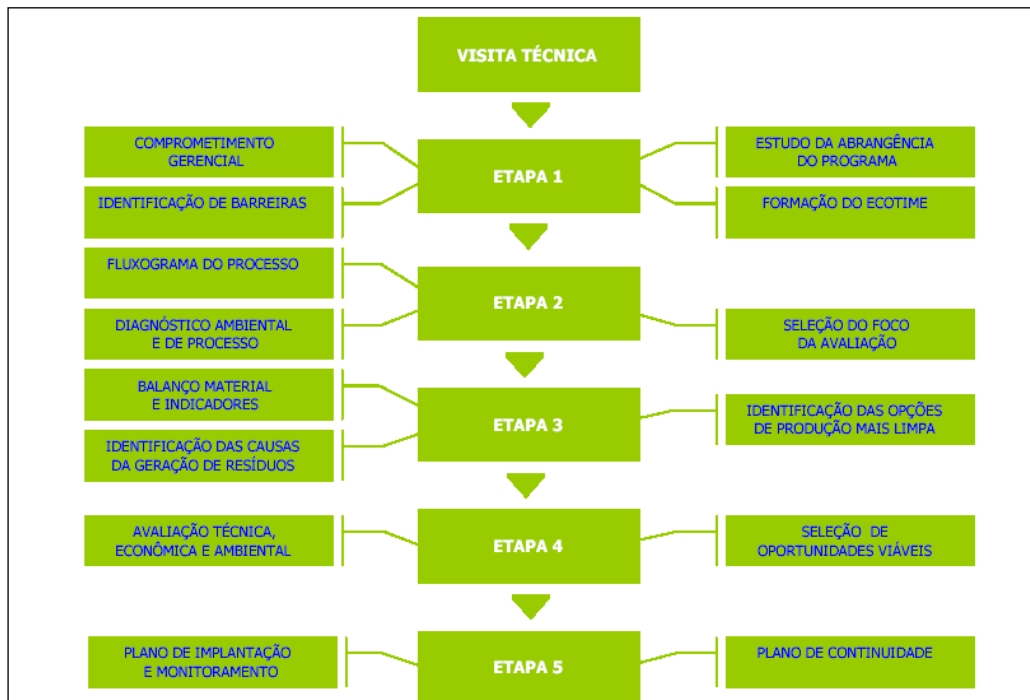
VISITA TÉCNICA

COMPROMETIMENTO GERENCIAL

IDENTIFICAÇÃO DE BARREIRAS

ETAPA 1

ESTUDO DA ABRANGÊNCIA DO PROGRAMA

FORMAÇÃO DO ECOTIME

FLUXOGRAMA DO PROCESSO

DIAGNÓSTICO AMBIENTAL E DE PROCESSO

ETAPA 2

SELEÇÃO DO FOCO DA AVALIAÇÃO

BALANÇO MATERIAL E INDICADORES

IDENTIFICAÇÃO DAS CAUSAS DA GERAÇÃO DE RESÍDUOS

ETAPA 3

IDENTIFICAÇÃO DAS OPÇÕES DE PRODUÇÃO MAIS LIMPA

AVALIAÇÃO TÉCNICA, ECONÔMICA E AMBIENTAL

ETAPA 4

SELEÇÃO DE OPORTUNIDADES VIÁVEIS

PLANO DE IMPLANTAÇÃO E MONITORAMENTO

ETAPA 5

PLANO DE CONTINUIDADE